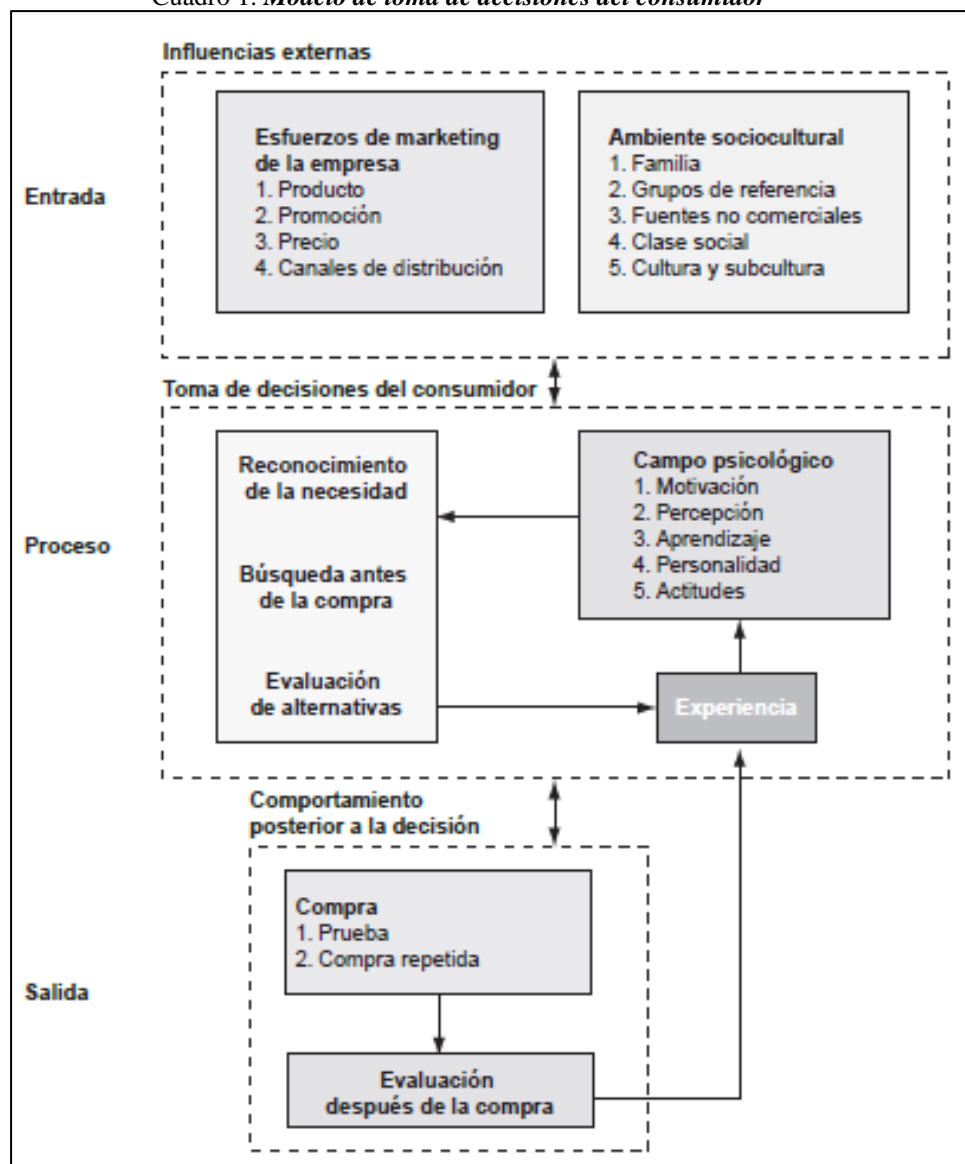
Cuadro 1. Modelo de toma de decisiones del consumidor

Influencias externas

Entrada

Esfuerzos de marketing de la empresa
1. Producto
2. Promoción
3. Precio
4. Canales de distribución

Ambiente sociocultural
1. Familia
2. Grupos de referencia
3. Fuentes no comerciales
4. Clase social
5. Cultura y subcultura

Toma de decisiones del consumidor

Proceso

Reconocimiento de la necesidad

Búsqueda antes de la compra

Evaluación de alternativas

Campo psicológico
1. Motivación
2. Percepción
3. Aprendizaje
4. Personalidad
5. Actitudes

Experiencia

Comportamiento posterior a la decisión

Salida

Compra
1. Prueba
2. Compra repetida

Evaluación después de la compra